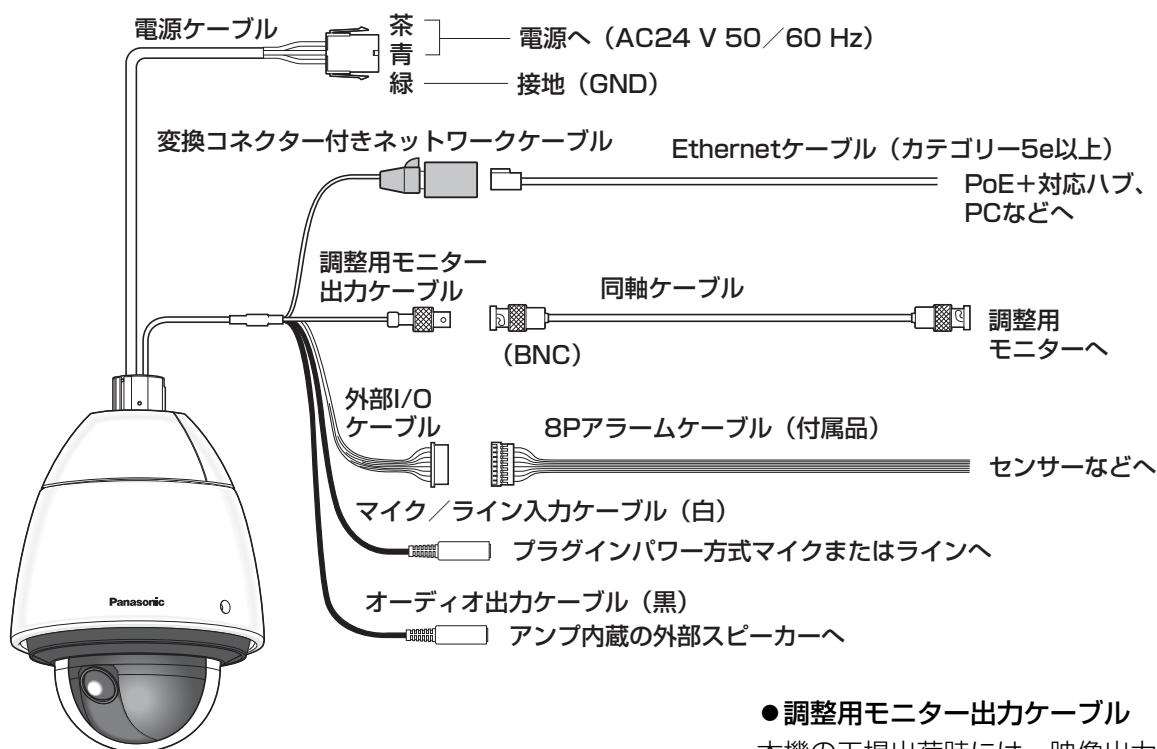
電源ケーブル

茶
青
緑

電源へ（AC24 V 50／60 Hz）

接地（GND）

変換コネクター付きネットワークケーブル

Ethernetケーブル（カテゴリー5e以上）

PoE+対応ハブ、PCなどへ

調整用モニター出力ケーブル

同軸ケーブル

（BNC）

調整用モニターへ

外部I/Oケーブル

8Pアラームケーブル（付属品）

センサーなどへ

マイク／ライン入力ケーブル（白）

プラグインパワー方式マイクまたはラインへ

Panasonic

オーディオ出力ケーブル（黒）

アンプ内蔵の外部スピーカーへ

●調整用モニター出力ケーブル

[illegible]